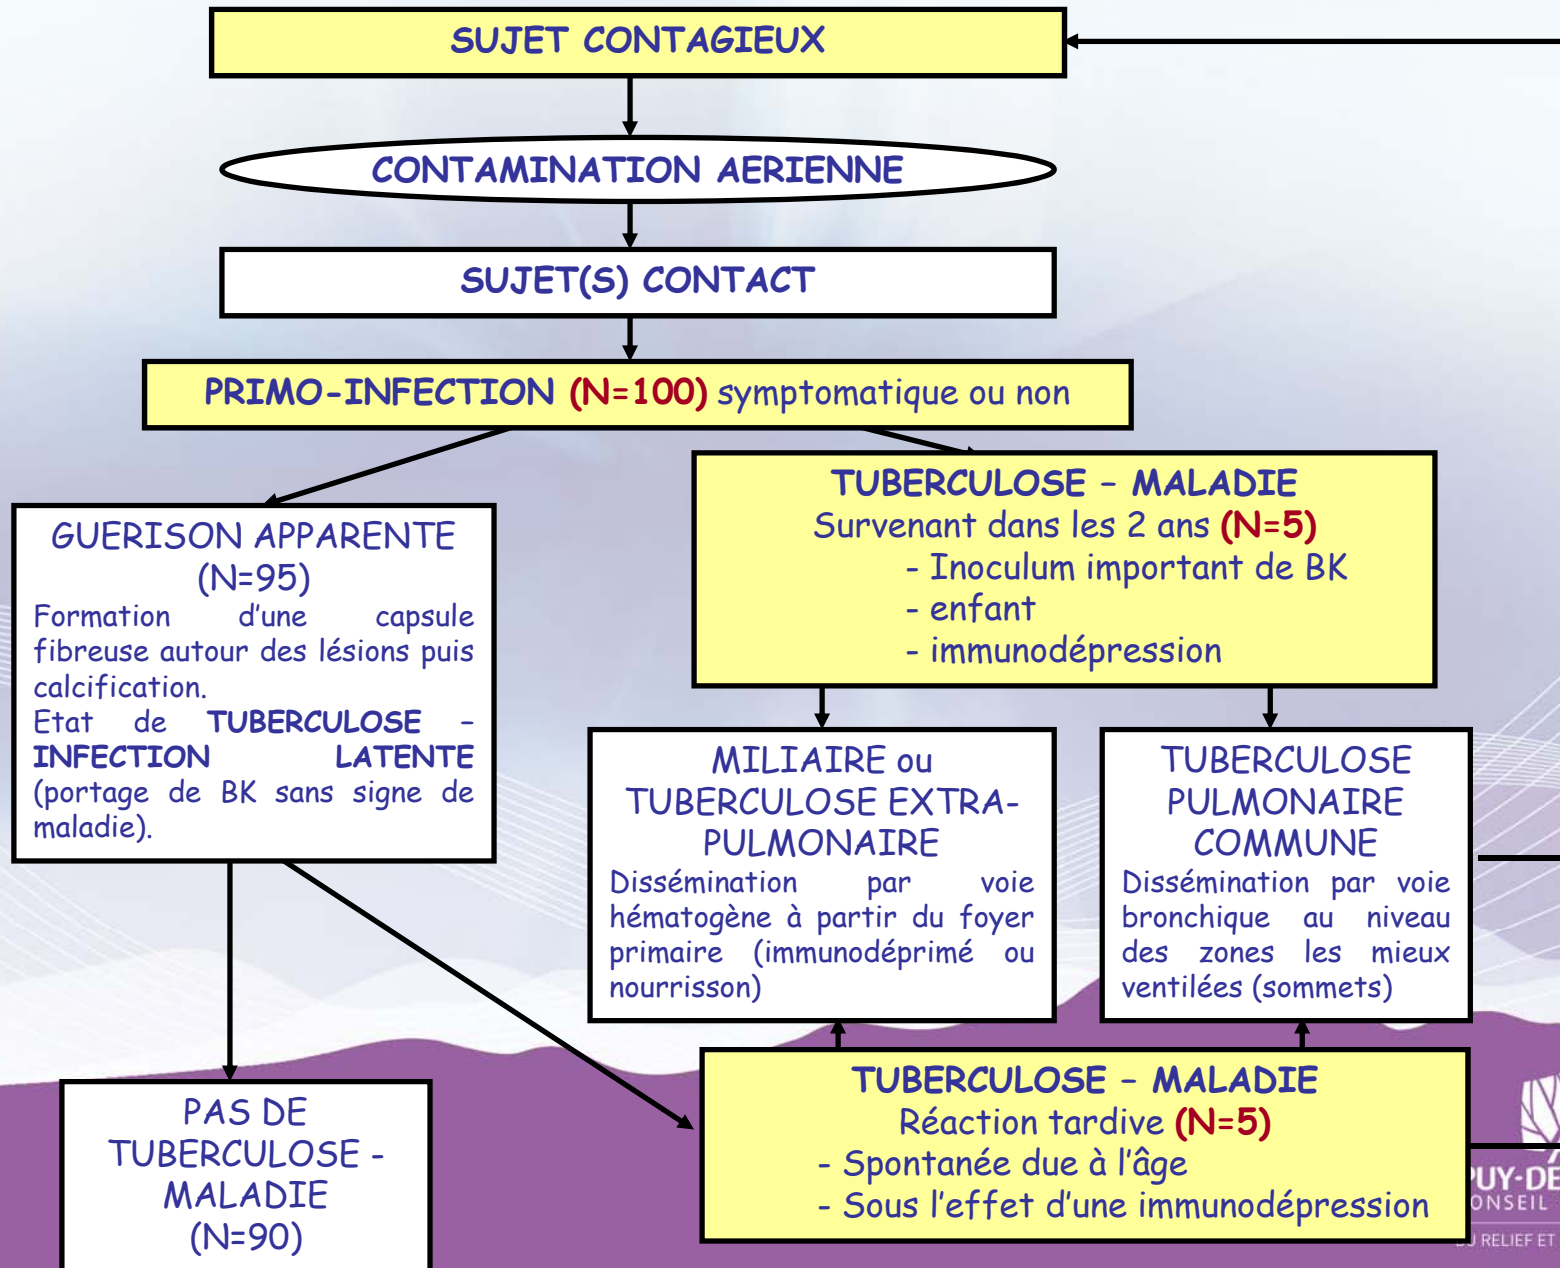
SUJET CONTAGIEUX

CONTAMINATION AERIENNE

SUJET(S) CONTACT

PRIMO-INFECTION (N=100) symptomatique ou non

GUERISON APPARENTE (N=95)
Formation d'une capsule fibreuse autour des lésions puis calcification.
Etat de TUBERCULOSE – INFECTION LATENTE (portage de BK sans signe de maladie).

TUBERCULOSE – MALADIE
Survenant dans les 2 ans (N=5)
- Inoculum important de BK
- enfant
- immunodépression

MILIAIRE ou TUBERCULOSE EXTRA-PULMONAIRE
Dissémination par voie hématogène à partir du foyer primaire (immunodéprimé ou nourrisson)

TUBERCULOSE PULMONAIRE COMMUNE
Dissémination par voie bronchique au niveau des zones les mieux ventilées (sommets)

PAS DE TUBERCULOSE - MALADIE (N=90)

TUBERCULOSE – MALADIE
Réaction tardive (N=5)
- Spontanée due à l'âge
- Sous l'effet d'une immunodépression

PUY-DE
ONSEIL
RELIEF ET